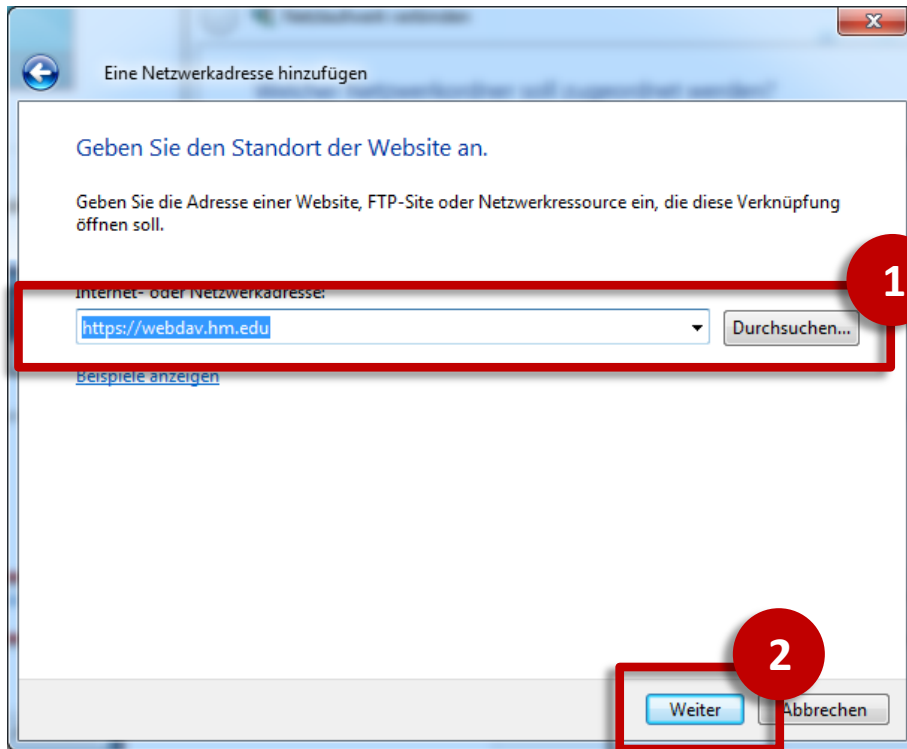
Eine Netzwerkadresse hinzufügen

Geben Sie den Standort der Website an.

Geben Sie die Adresse einer Website, FTP-Site oder Netzwerkressource ein, die diese Verknüpfung öffnen soll.

1

Internet- oder Netzwerkadresse:

https://webdav.hm.edu

Durchsuchen...

Beispiele anzeigen

2

Weiter

Abbrechen